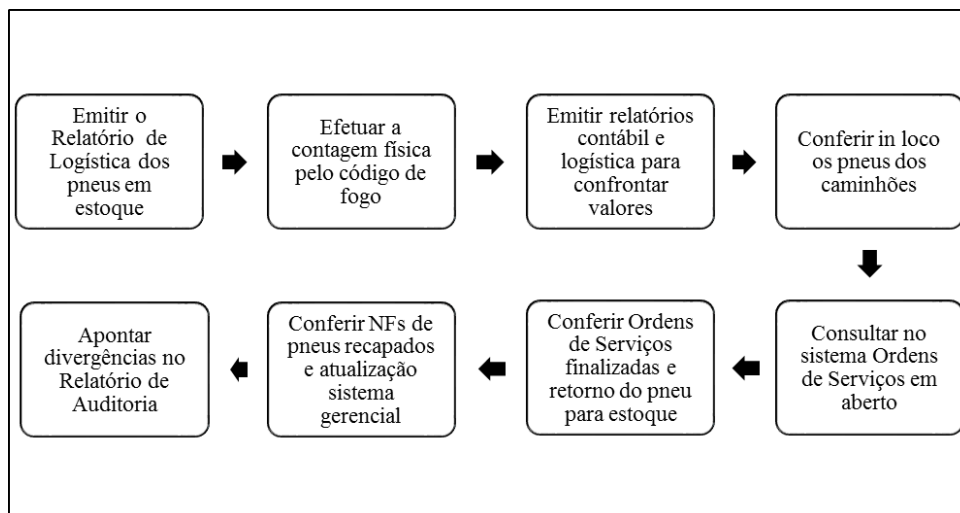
Emitir o Relatório de Logística dos pneus em estoque

Efetuar a contagem física pelo código de fogo

Emitir relatórios contábil e logística para confrontar valores

Conferir in loco os pneus dos caminhões

Consultar no sistema Ordens de Serviços em aberto

Conferir Ordens de Serviços finalizadas e retorno do pneu para estoque

Conferir NFs de pneus recapados e atualização sistema gerencial

Apontar divergências no Relatório de Auditoria